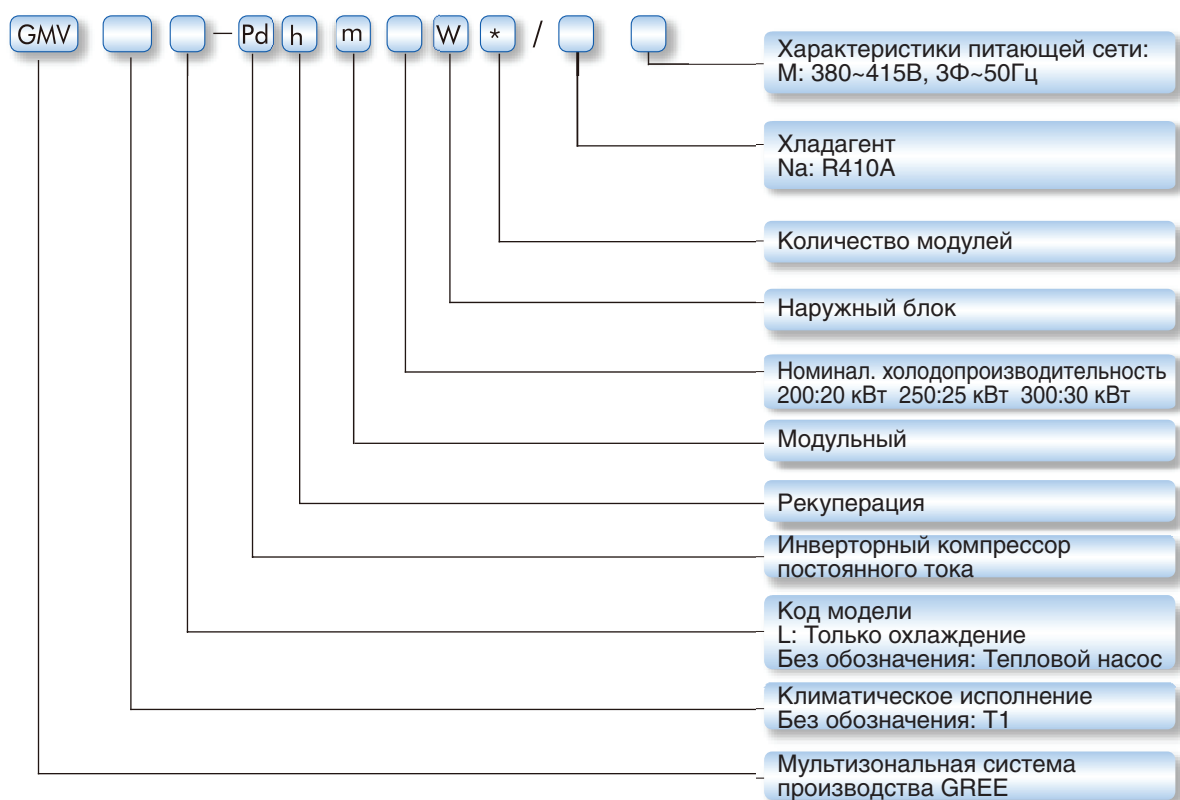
GMV – Pd h m W * /

Характеристики питающей сети:
M: 380~415В, 3Ф~50Гц

Хладагент
Na: R410A

Количество модулей

Наружный блок

Номинал. холодопроизводительность
200:20 кВт 250:25 кВт 300:30 кВт

Модульный

Рекуперация

Инверторный компрессор постоянного тока

Код модели
L: Только охлаждение
Без обозначения: Тепловой насос

Климатическое исполнение
Без обозначения: T1

Мультизональная система производства GREE